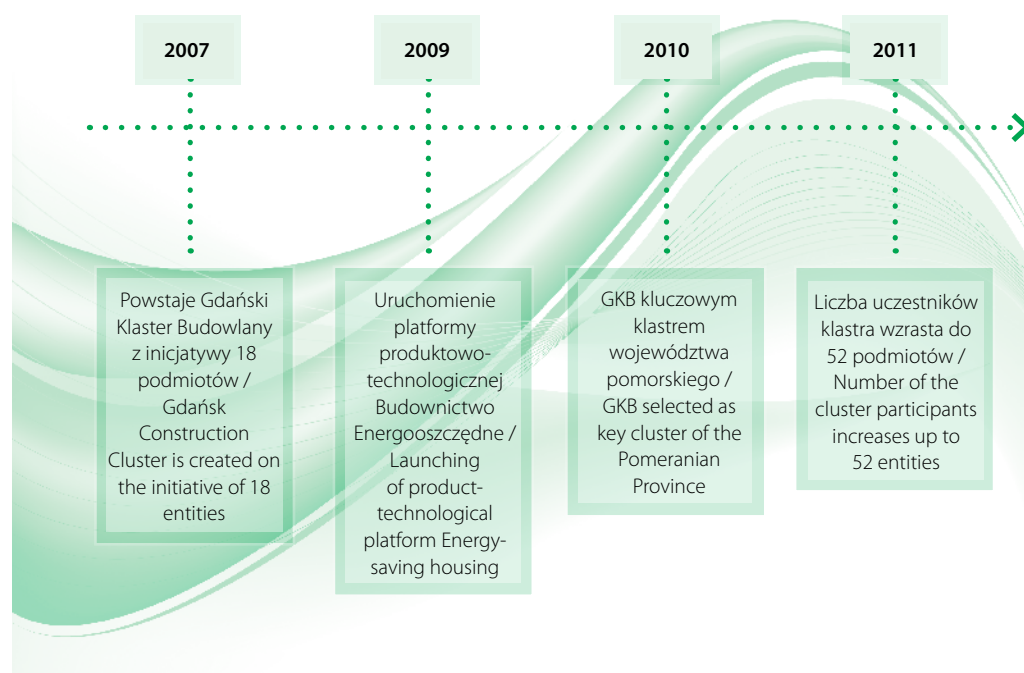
2007

2009

2010

2011

Powstaje Gdański Klaster Budowlany z inicjatywy 18 podmiotów / Gdańsk Construction Cluster is created on the initiative of 18 entities

Uruchomienie platformy produktowo-technologicznej Budownictwo Energooszczędne / Launching of product-technological platform Energy-saving housing

GKB kluczowym klastrem województwa pomorskiego / GKB selected as key cluster of the Pomeranian Province

Liczba uczestników klastra wzrasta do 52 podmiotów / Number of the cluster participants increases up to 52 entities